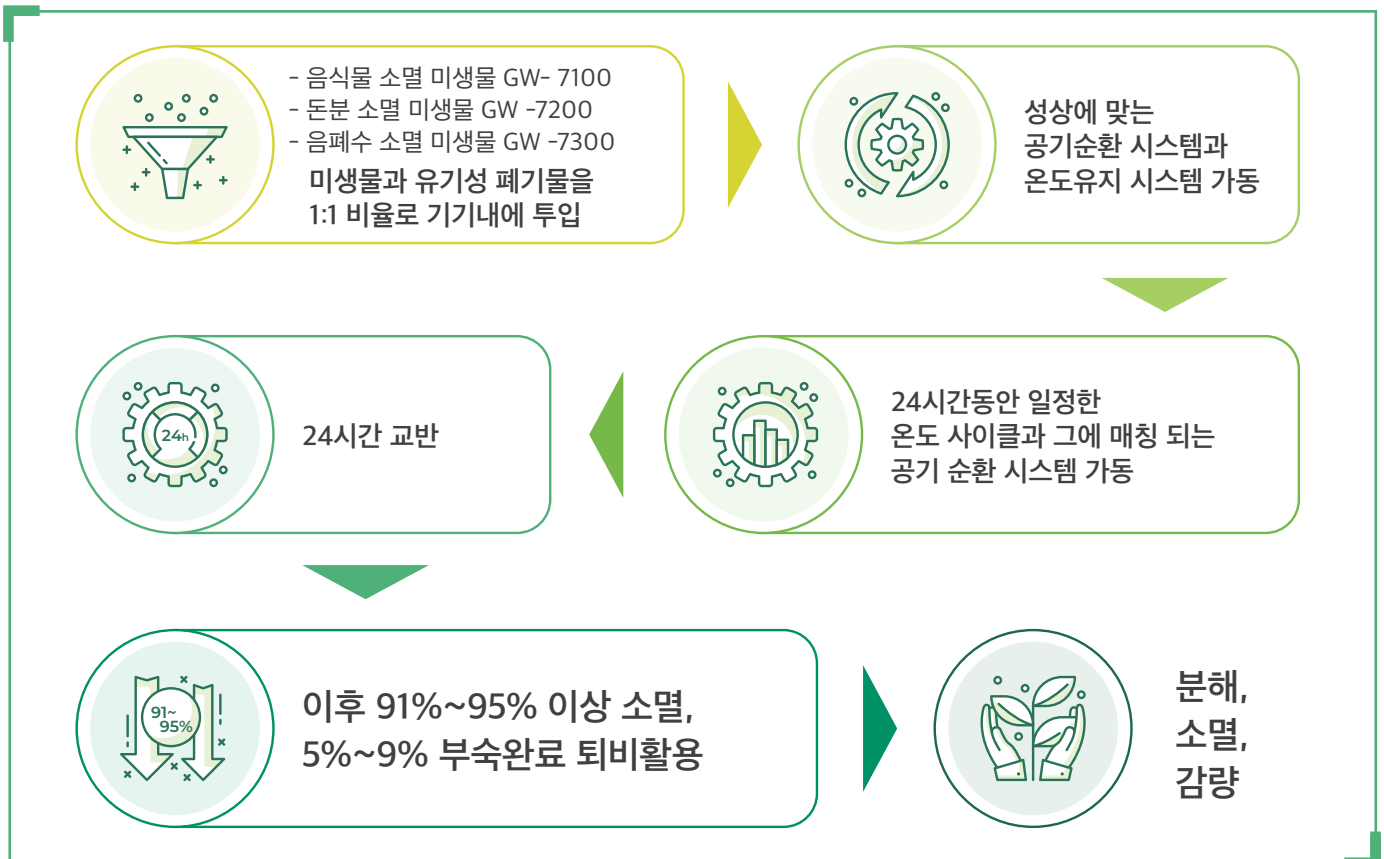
- 음식물 소멸 미생물 GW- 7100
- 돈분 소멸 미생물 GW -7200
- 음폐수 소멸 미생물 GW -7300

미생물과 유기성 폐기물을 1:1 비율로 기기내에 투입

성상에 맞는 공기순환 시스템과 온도유지 시스템 가동

24h

24시간 교반

24시간동안 일정한 온도 사이클과 그에 매칭 되는 공기 순환 시스템 가동

91~ 95%

이후 91%~95% 이상 소멸, 5%~9% 부숙완료 퇴비활용

분해, 소멸, 감량